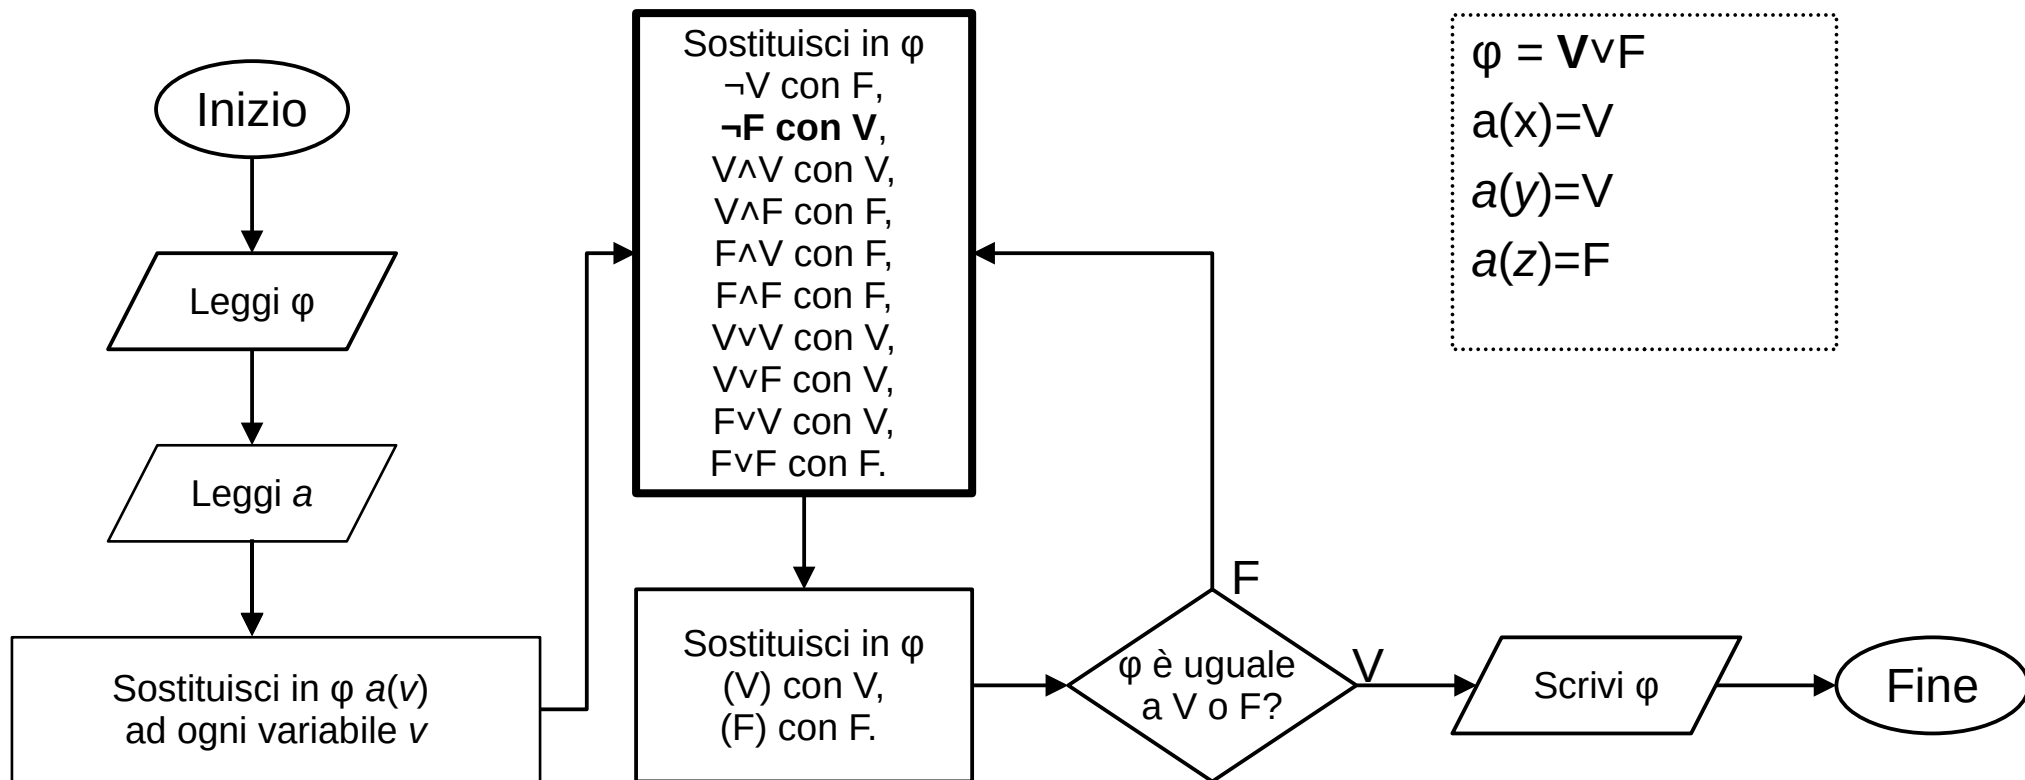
Inizio

Leggi φ

Leggi *a*

Sostituisci in φ *a*(*v*) ad ogni variabile *v*

Sostituisci in φ
¬V con F,
**¬F con V**,
V∧V con V,
V∧F con F,
F∧V con F,
F∧F con F,
V∨V con V,
V∨F con V,
F∨V con V,
F∨F con F.

Sostituisci in φ
(V) con V,
(F) con F.

φ è uguale a V o F?

F

V

Scrivi φ

Fine

φ = **V**∨F
a(x)=V
*a*(*y*)=V
*a*(*z*)=F